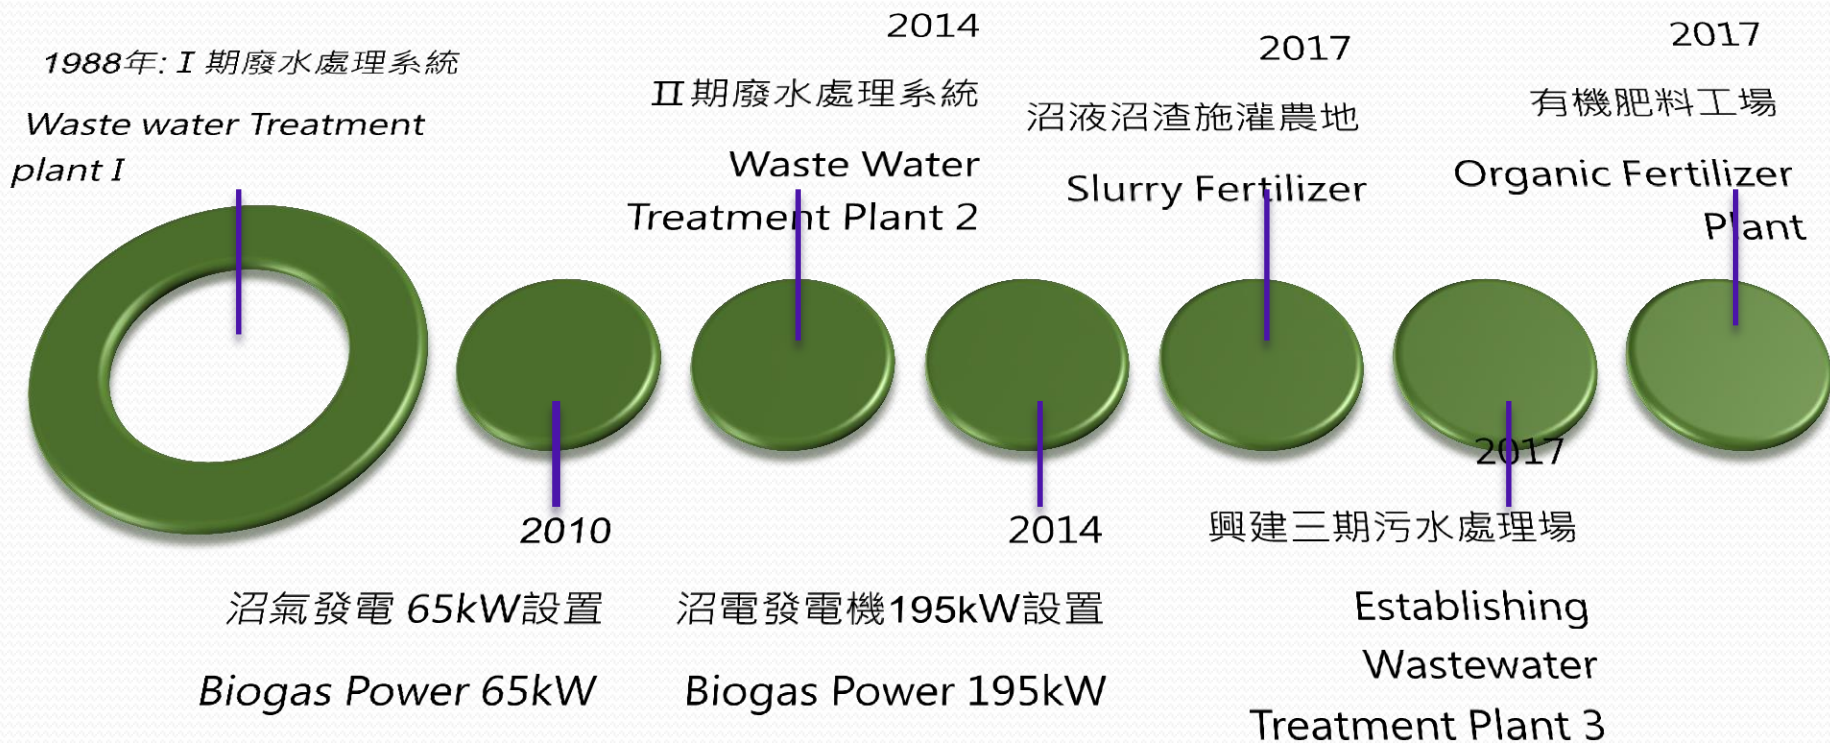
1988年: I 期廢水處理系統

Waste water Treatment plant I

2014

II 期廢水處理系統

Waste Water Treatment Plant 2

2017

沼液沼渣施灌農地

Slurry Fertilizer

2017

有機肥料工場

Organic Fertilizer Plant

2010

沼氣發電 65kW設置

Biogas Power 65kW

2014

沼電發電機195kW設置

Biogas Power 195kW

2017

興建三期污水處理場

Establishing Wastewater Treatment Plant 3